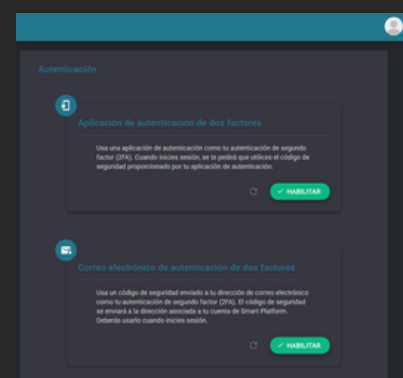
Autenticación

Aplicación de autenticación de dos factores

Usa una aplicación de autenticación como tu autenticación de segundo factor (2FA). Cuando inicies sesión, se te pedirá que utilices el código de seguridad proporcionado por tu aplicación de autenticación.

HABILITAR

Correo electrónico de autenticación de dos factores

Usa un código de seguridad enviado a tu dirección de correo electrónico como tu autenticación de segundo factor (2FA). El código de seguridad se enviará a la dirección asociada a tu cuenta de Smart Platform. Deberás usarlo cuando inicies sesión.

HABILITAR